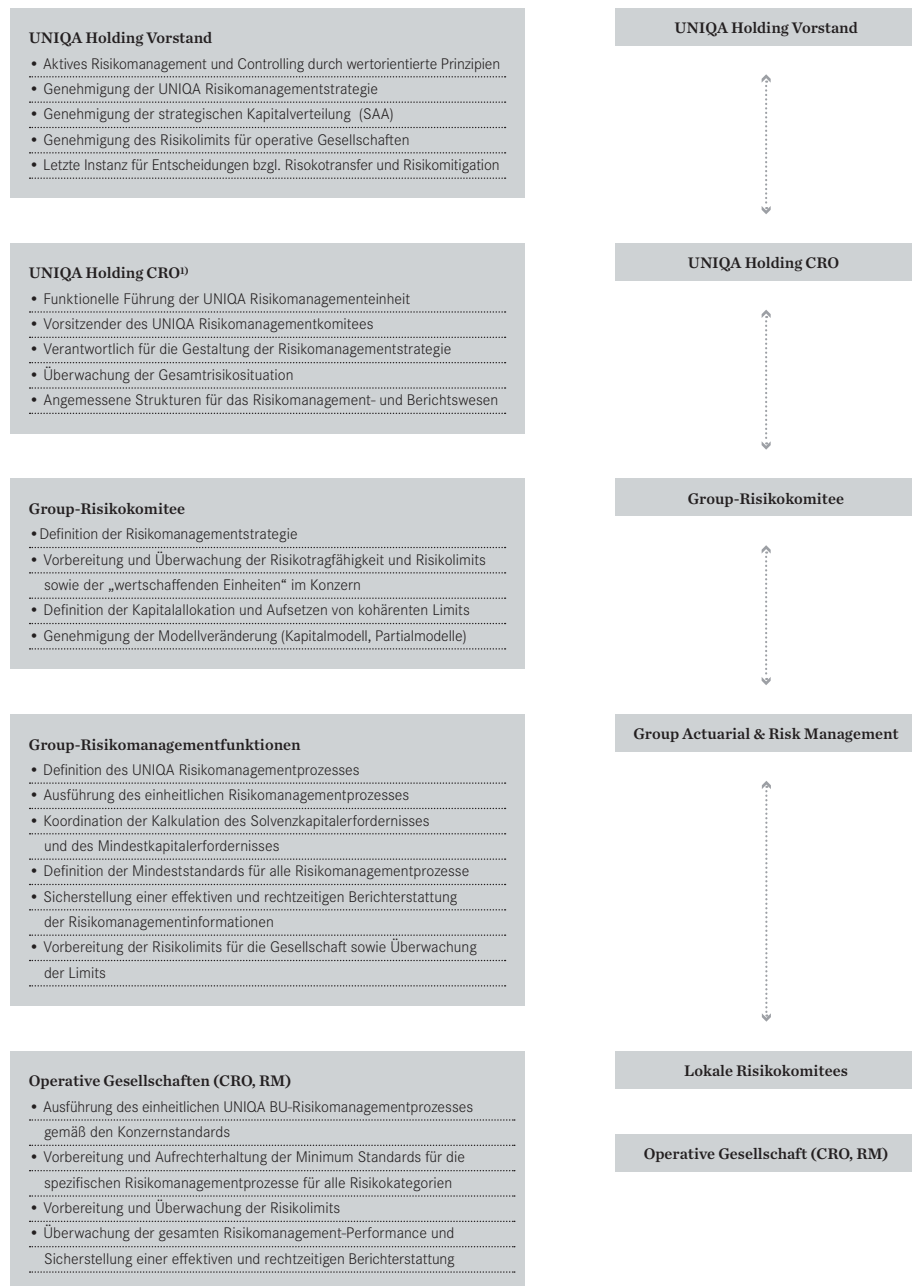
UNIQA Holding Vorstand

• Aktives Risikomanagement und Controlling durch wertorientierte Prinzipien
• Genehmigung der UNIQA Risikomanagementstrategie
• Genehmigung der strategischen Kapitalverteilung (SAA)
• Genehmigung des Risikolimits für operative Gesellschaften
• Letzte Instanz für Entscheidungen bzgl. Risokotransfer und Risikomitigation

UNIQA Holding CRO¹⁾

• Funktionelle Führung der UNIQA Risikomanagementeinheit
• Vorsitzender des UNIQA Risikomanagementkomitees
• Verantwortlich für die Gestaltung der Risikomanagementstrategie
• Überwachung der Gesamtrisikosituation
• Angemessene Strukturen für das Risikomanagement- und Berichtswesen

Group-Risikokomitee

• Definition der Risikomanagementstrategie
• Vorbereitung und Überwachung der Risikotragfähigkeit und Risikolimits sowie der „wertschaffenden Einheiten" im Konzern
• Definition der Kapitalallokation und Aufsetzen von kohärenten Limits
• Genehmigung der Modellveränderung (Kapitalmodell, Partialmodelle)

Group-Risikomanagementfunktionen

• Definition des UNIQA Risikomanagementprozesses
• Ausführung des einheitlichen Risikomanagementprozesses
• Koordination der Kalkulation des Solvenzkapitalerfordernisses und des Mindestkapitalerfordernisses
• Definition der Mindeststandards für alle Risikomanagementprozesse
• Sicherstellung einer effektiven und rechtzeitigen Berichterstattung der Risikomanagementinformationen
• Vorbereitung der Risikolimits für die Gesellschaft sowie Überwachung der Limits

Operative Gesellschaften (CRO, RM)

• Ausführung des einheitlichen UNIQA BU-Risikomanagementprozesses gemäß den Konzernstandards
• Vorbereitung und Aufrechterhaltung der Minimum Standards für die spezifischen Risikomanagementprozesse für alle Risikokategorien
• Vorbereitung und Überwachung der Risikolimits
• Überwachung der gesamten Risikomanagement-Performance und Sicherstellung einer effektiven und rechtzeitigen Berichterstattung

UNIQA Holding Vorstand

UNIQA Holding CRO

Group-Risikokomitee

Group Actuarial & Risk Management

Lokale Risikokomitees

Operative Gesellschaft (CRO, RM)